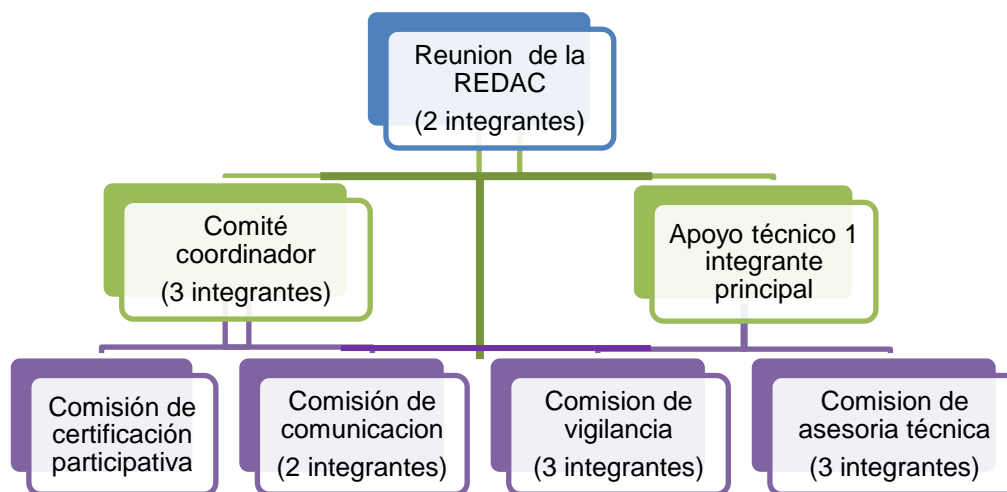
Reunion de la REDAC
(2 integrantes)

Comité coordinador
(3 integrantes)

Apoyo técnico 1 integrante principal

Comisión de certificación participativa

Comisión de comunicacion
(2 integrantes)

Comision de vigilancia
(3 integrantes)

Comision de asesoria técnica
(3 integrantes)